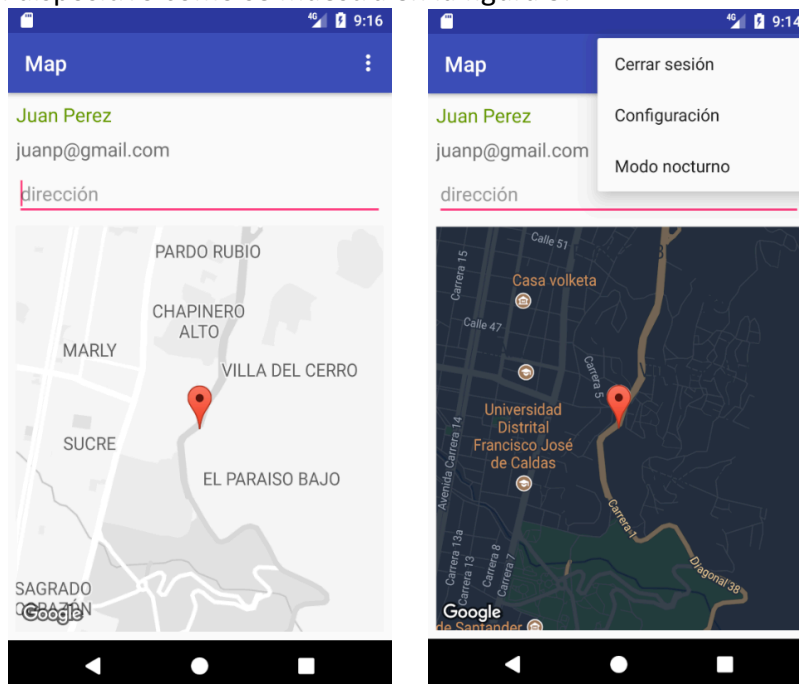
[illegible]

4G 9:16

Map

Juan Perez

juanp@gmail.com

dirección

PARDO RUBIO

CHAPINERO ALTO

MARLY

VILLA DEL CERRO

SUCRE

EL PARAISO BAJO

SAGRADO CORAZÓN

Google

4G 9:14

Map

Cerrar sesión

Configuración

Modo nocturno

Juan Perez

juanp@gmail.com

dirección

Calle 51

Carrera 15

Casa volketa

Calle 47

Carrera 5

Universidad Distrital Francisco José de Caldas

Avenida Carrera 14

Carrera 1

Carrera 13a

Carrera 8

Carrera 7

Diagonal 38

Google

de Santander